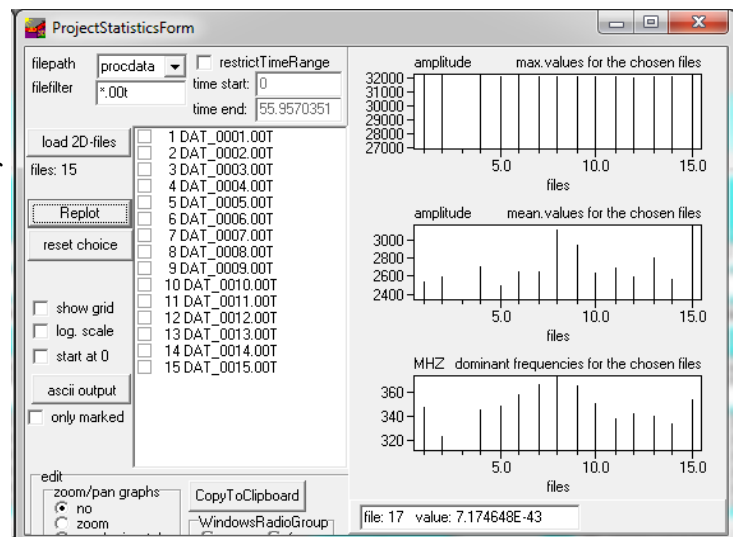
ProjectStatisticsForm

filepath procdata
filefilter *.00t
restrictTimeRange
time start: 0
time end: 55.9570351

load 2D-files
files: 15
Replot
reset choice

1 DAT_0001.00T
2 DAT_0002.00T
3 DAT_0003.00T
4 DAT_0004.00T
5 DAT_0005.00T
6 DAT_0006.00T
7 DAT_0007.00T
8 DAT_0008.00T
9 DAT_0009.00T
10 DAT_0010.00T
11 DAT_0011.00T
12 DAT_0012.00T
13 DAT_0013.00T
14 DAT_0014.00T
15 DAT_0015.00T

show grid
log. scale
start at 0
ascii output
only marked

edit
zoom/pan graphs
no
zoom
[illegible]
CopyToClipboard
WindowsRadioGroup

amplitude max.values for the chosen files
32000
31000
30000
29000
28000
27000
5.0 10.0 15.0
files

amplitude mean.values for the chosen files
3000
2800
2600
2400
5.0 10.0 15.0
files

MHZ dominant frequencies for the chosen files
360
340
320
5.0 10.0 15.0
files

file: 17 value: 7.174648E-43